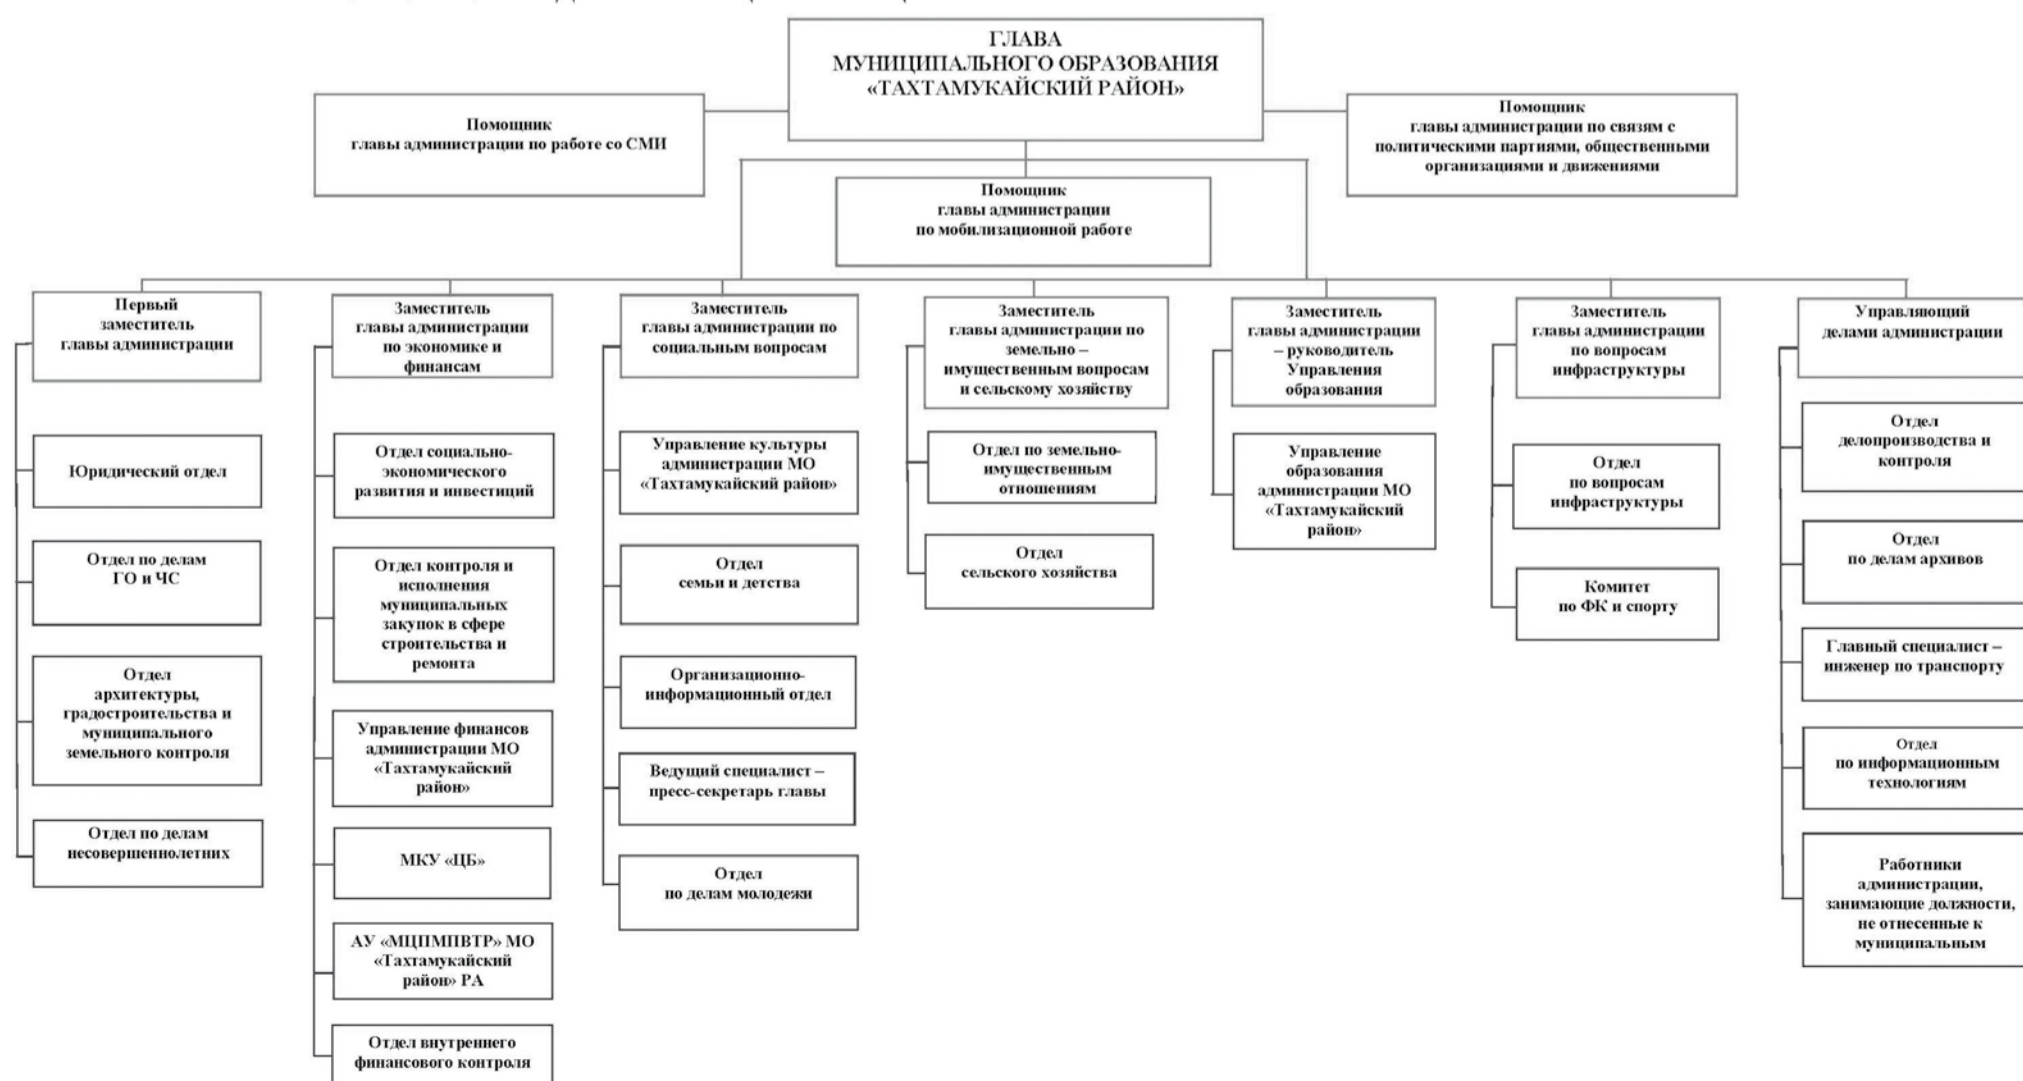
ГЛАВА
МУНИЦИПАЛЬНОГО ОБРАЗОВАНИЯ
«ТАХТАМУКАЙСКИЙ РАЙОН»

Помощник
главы администрации по работе со СМИ

Помощник
главы администрации по связям с политическими партиями, общественными организациями и движениями

Помощник
главы администрации
по мобилизационной работе

Первый
заместитель
главы администрации

Юридический отдел

Отдел по делам
ГО и ЧС

Отдел
архитектуры,
градостроительства и
муниципального
земельного контроля

Отдел по делам
несовершеннолетних

Заместитель
главы администрации
по экономике и
финансам

Отдел социально-
экономического
развития и инвестиций

Отдел контроля и
исполнения
муниципальных
закупок в сфере
строительства и
ремонта

Управление финансов
администрации МО
«Тахтамукайский
район»

МКУ «ЦБ»

АУ «МЦПМПВТР» МО
«Тахтамукайский
район» РА

Отдел внутреннего
финансового контроля

Заместитель
главы администрации по
социальным вопросам

Управление культуры
администрации МО
«Тахтамукайский район»

Отдел
семьи и детства

Организационно-
информационный отдел

Ведущий специалист –
пресс-секретарь главы

Отдел
по делам молодежи

Заместитель
главы администрации по
земельно –
имущественным вопросам
и сельскому хозяйству

Отдел по земельно-
имущественным
отношениям

Отдел
сельского хозяйства

Заместитель
главы администрации
– руководитель
Управления
образования

Управление
образования
администрации МО
«Тахтамукайский
район»

Заместитель
главы администрации
по вопросам
инфраструктуры

Отдел
по вопросам
инфраструктуры

Комитет
по ФК и спорту

Управляющий
делами администрации

Отдел
делопроизводства и
контроля

Отдел
по делам архивов

Главный специалист –
инженер по транспорту

Отдел
по информационным
технологиям

Работники
администрации,
занимающие должности,
не отнесенные к
муниципальным